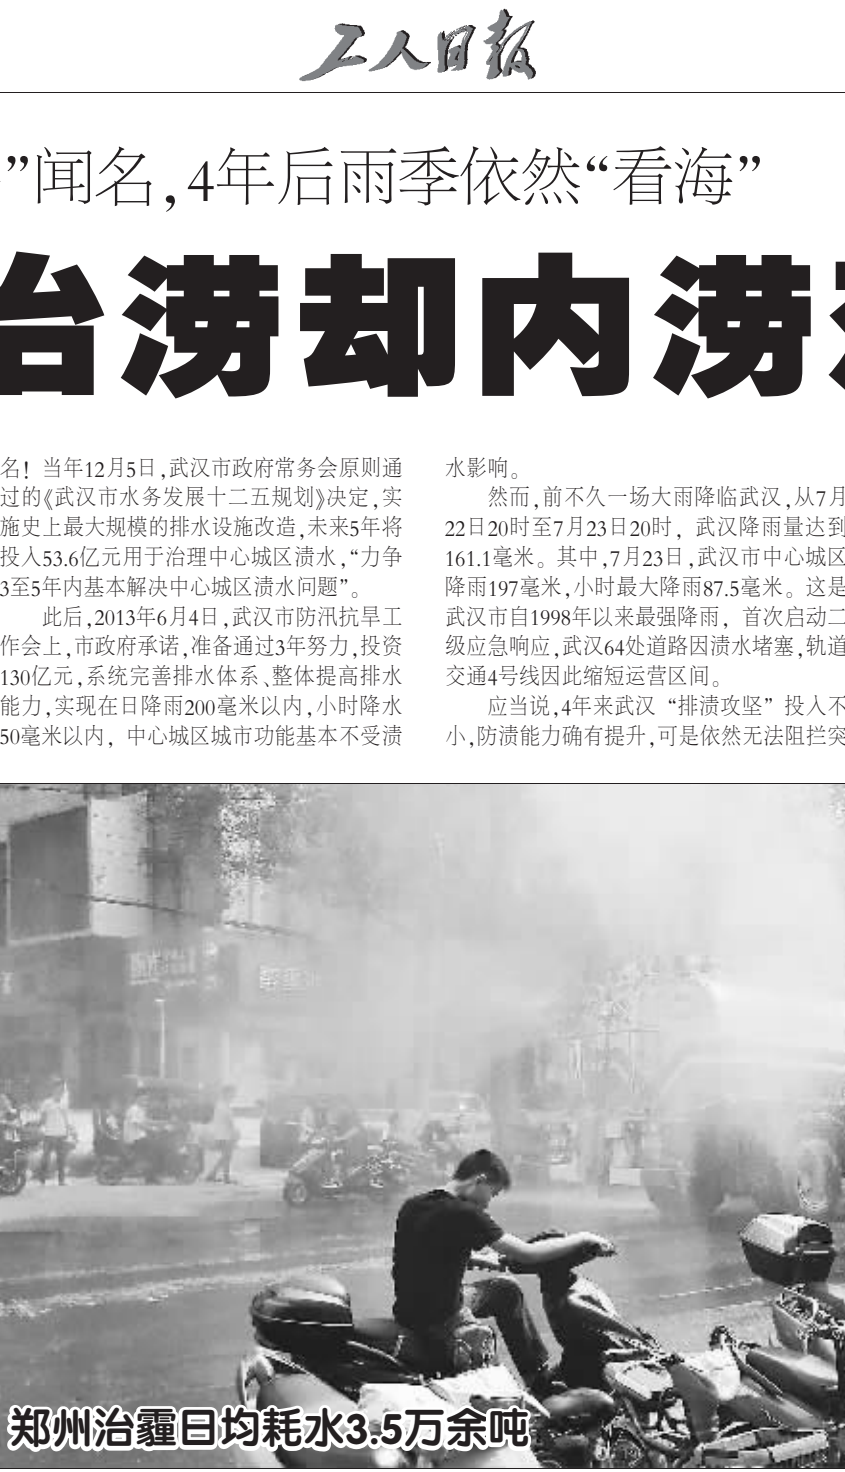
工人日报

”闻名，4年后雨季依然“看海”

台涝却内涝

名！当年12月5日，武汉市政府常务会原则通过的《武汉市水务发展十二五规划》决定，实施史上最大规模的排水设施改造，未来5年将投入53.6亿元用于治理中心城区渍水，“力争3至5年内基本解决中心城区渍水问题”。

此后，2013年6月4日，武汉市防汛抗旱工作会上，市政府承诺，准备通过3年努力，投资130亿元，系统完善排水体系、整体提高排水能力，实现在日降雨200毫米以内，小时降水50毫米以内，中心城区城市功能基本不受渍水影响。

然而，前不久一场大雨降临武汉，从7月22日20时至7月23日20时，武汉降雨量达到161.1毫米。其中，7月23日，武汉市中心城区降雨197毫米，小时最大降雨87.5毫米。这是武汉市自1998年以来最强降雨，首次启动二级应急响应，武汉64处道路因渍水堵塞，轨道交通4号线因此缩短运营区间。

应当说，4年来武汉“排渍攻坚”投入不小，防渍能力确有提升，可是依然无法阻拦突

郑州治霾日均耗水3.5万余吨